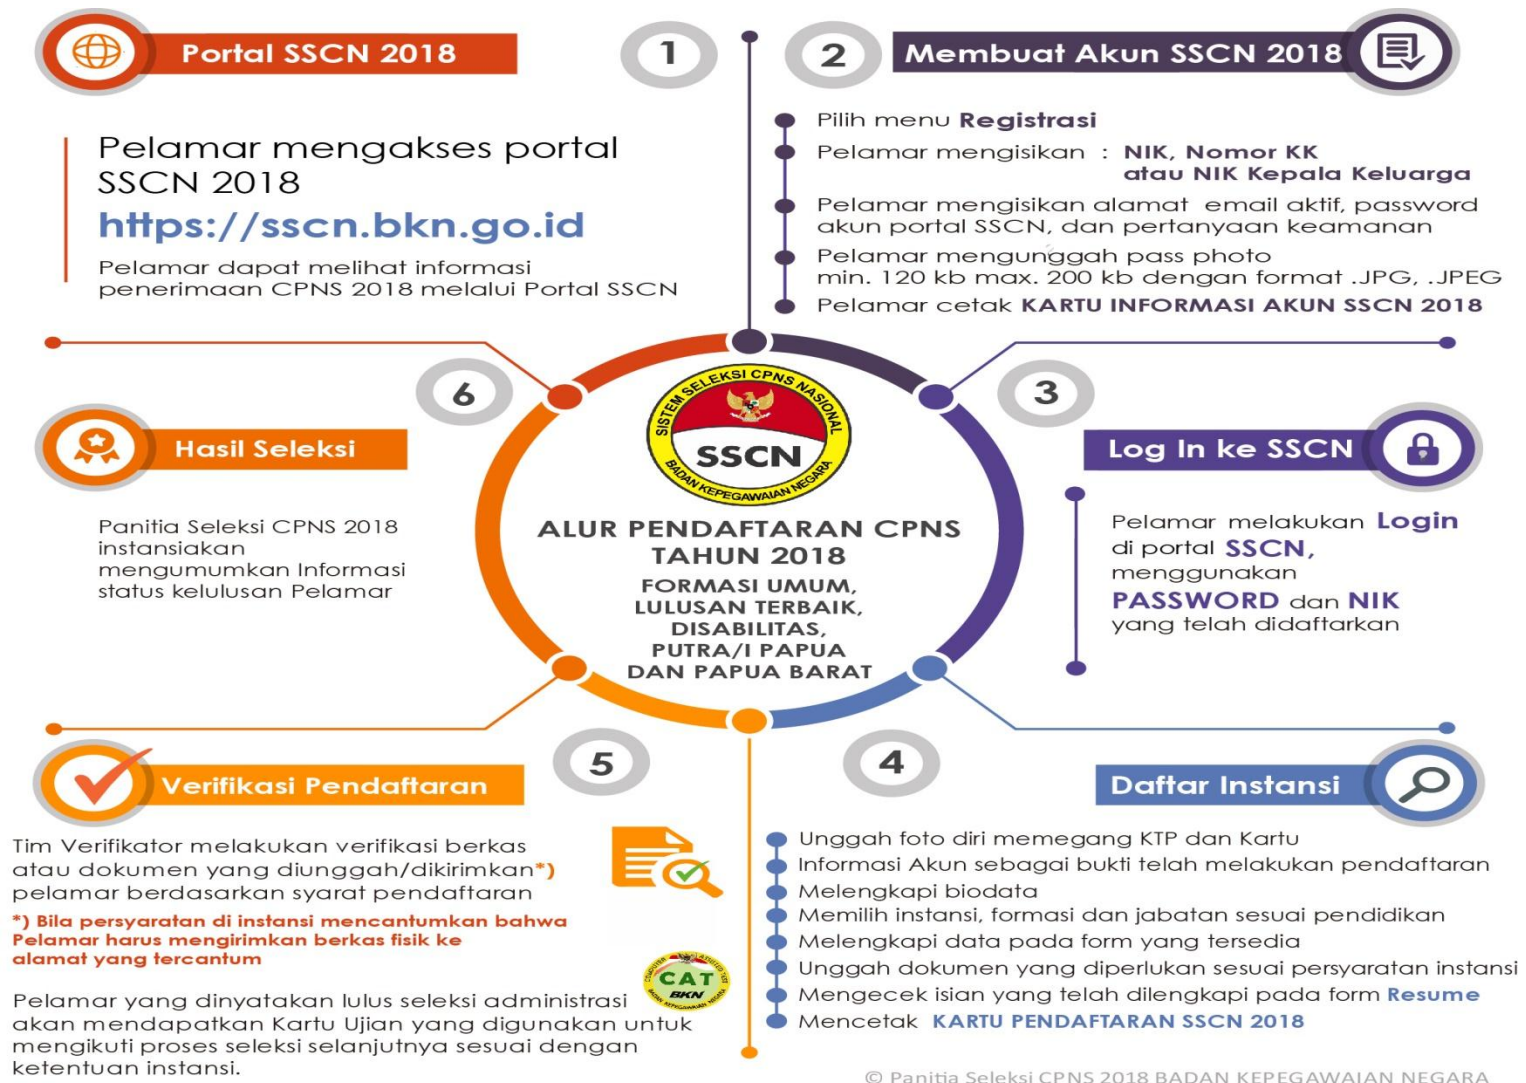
Portal SSCN 2018

1

Pelamar mengakses portal SSCN 2018
https://sscn.bkn.go.id
Pelamar dapat melihat informasi penerimaan CPNS 2018 melalui Portal SSCN

2

Membuat Akun SSCN 2018

Pilih menu Registrasi
Pelamar mengisikan : NIK, Nomor KK atau NIK Kepala Keluarga
Pelamar mengisikan alamat email aktif, password akun portal SSCN, dan pertanyaan keamanan
Pelamar mengunggah pass photo min. 120 kb max. 200 kb dengan format .JPG, .JPEG
Pelamar cetak KARTU INFORMASI AKUN SSCN 2018

6

Hasil Seleksi

Panitia Seleksi CPNS 2018 instansiakan mengumumkan Informasi status kelulusan Pelamar

SISTEM SELEKSI CPNS NASIONAL
SSCN
BADAN KEPEGAWAIAN NEGARA

ALUR PENDAFTARAN CPNS TAHUN 2018
FORMASI UMUM, LULUSAN TERBAIK, DISABILITAS, PUTRA/I PAPUA DAN PAPUA BARAT

3

Log In ke SSCN

Pelamar melakukan Login di portal SSCN, menggunakan PASSWORD dan NIK yang telah didaftarkan

5

Verifikasi Pendaftaran

Tim Verifikator melakukan verifikasi berkas atau dokumen yang diunggah/dikirimkan*) pelamar berdasarkan syarat pendaftaran
*) Bila persyaratan di instansi mencantumkan bahwa Pelamar harus mengirimkan berkas fisik ke alamat yang tercantum

CAT BKN

Pelamar yang dinyatakan lulus seleksi administrasi akan mendapatkan Kartu Ujian yang digunakan untuk mengikuti proses seleksi selanjutnya sesuai dengan ketentuan instansi.

4

Daftar Instansi

Unggah foto diri memegang KTP dan Kartu Informasi Akun sebagai bukti telah melakukan pendaftaran
Melengkapi biodata
Memilih instansi, formasi dan jabatan sesuai pendidikan
Melengkapi data pada form yang tersedia
Unggah dokumen yang diperlukan sesuai persyaratan instansi
Mengecek isian yang telah dilengkapi pada form Resume
Mencetak KARTU PENDAFTARAN SSCN 2018

© Panitia Seleksi CPNS 2018 BADAN KEPEGAWAIAN NEGARA